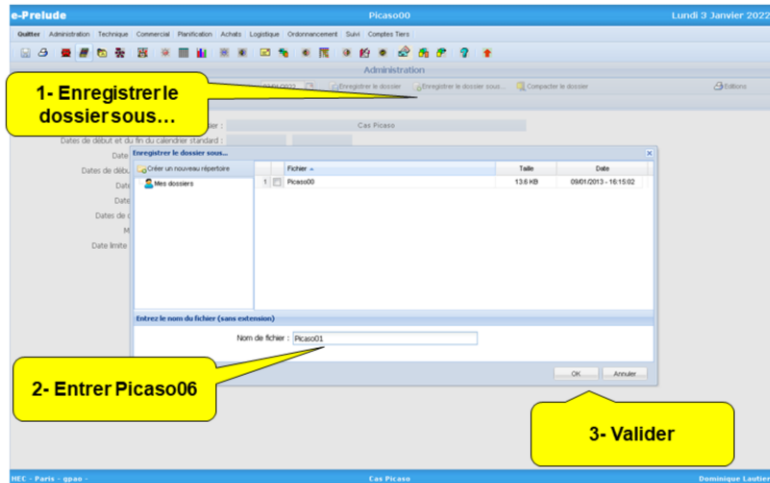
e-Prelude
Picaso00
Lundi 3 Janvier 2022

Quitter Administration Technique Commercial Planification Achats Logistique Ordonnancement Suivi Comptes Tiers

Administration

1- Enregistrer le dossier sous…

Enregistrer le dossier Enregistrer le dossier sous... Compacter le dossier Editions

Cas Picaso

Dates de début et du fin du calendrier standard :
Date
Dates de début
Date
Date
Dates de
M
Date limite

Enregistrer le dossier sous...

Créer un nouveau répertoire
Mes dossiers

| | | Fichier | Taille | Date |
|---|---|---|---|---|
| 1 | | Picaso00 | 13.6 KB | 09/01/2013 - 16:15:02 |

Entrez le nom du fichier (sans extension)

Nom de fichier : Picaso01

2- Entrer Picaso06

OK Annuler

3- Valider

HEC - Paris - gpao -
Cas Picaso
Dominique Lautier